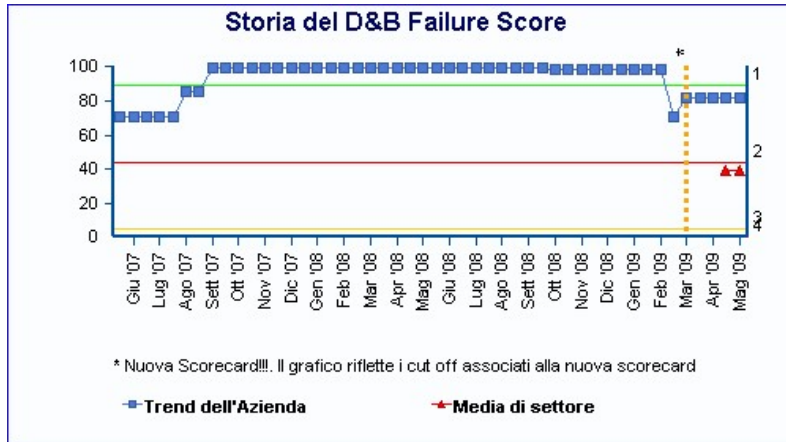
Storia del D&B Failure Score

100
80
60
40
20
0

*

1
2
3
4

Giu '07
Lug '07
Ago '07
Sett '07
Ott '07
Nov '07
Dic '07
Gen '08
Feb '08
Mar '08
Apr '08
Mag '08
Giu '08
Lug '08
Ago '08
Sett '08
Ott '08
Nov '08
Dic '08
Gen '09
Feb '09
Mar '09
Apr '09
Mag '09

* Nuova Scorecard!!!. Il grafico riflette i cut off associati alla nuova scorecard

Trend dell'Azienda
Media di settore